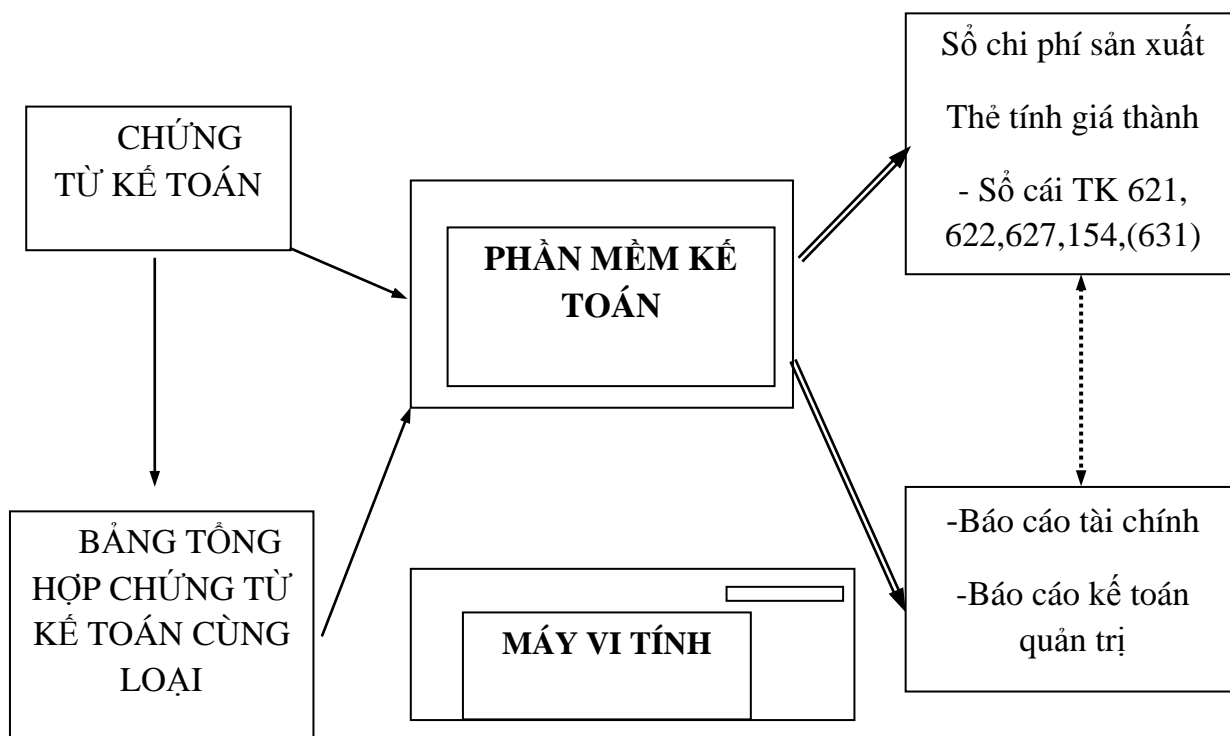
CHỨNG TỪ KẾ TOÁN

BẢNG TỔNG HỢP CHỨNG TỪ KẾ TOÁN CÙNG LOẠI

PHẦN MỀM KẾ TOÁN

MÁY VI TÍNH

Sổ chi phí sản xuất

Thẻ tính giá thành

- Sổ cái TK 621, 622,627,154,(631)

-Báo cáo tài chính

-Báo cáo kế toán quản trị